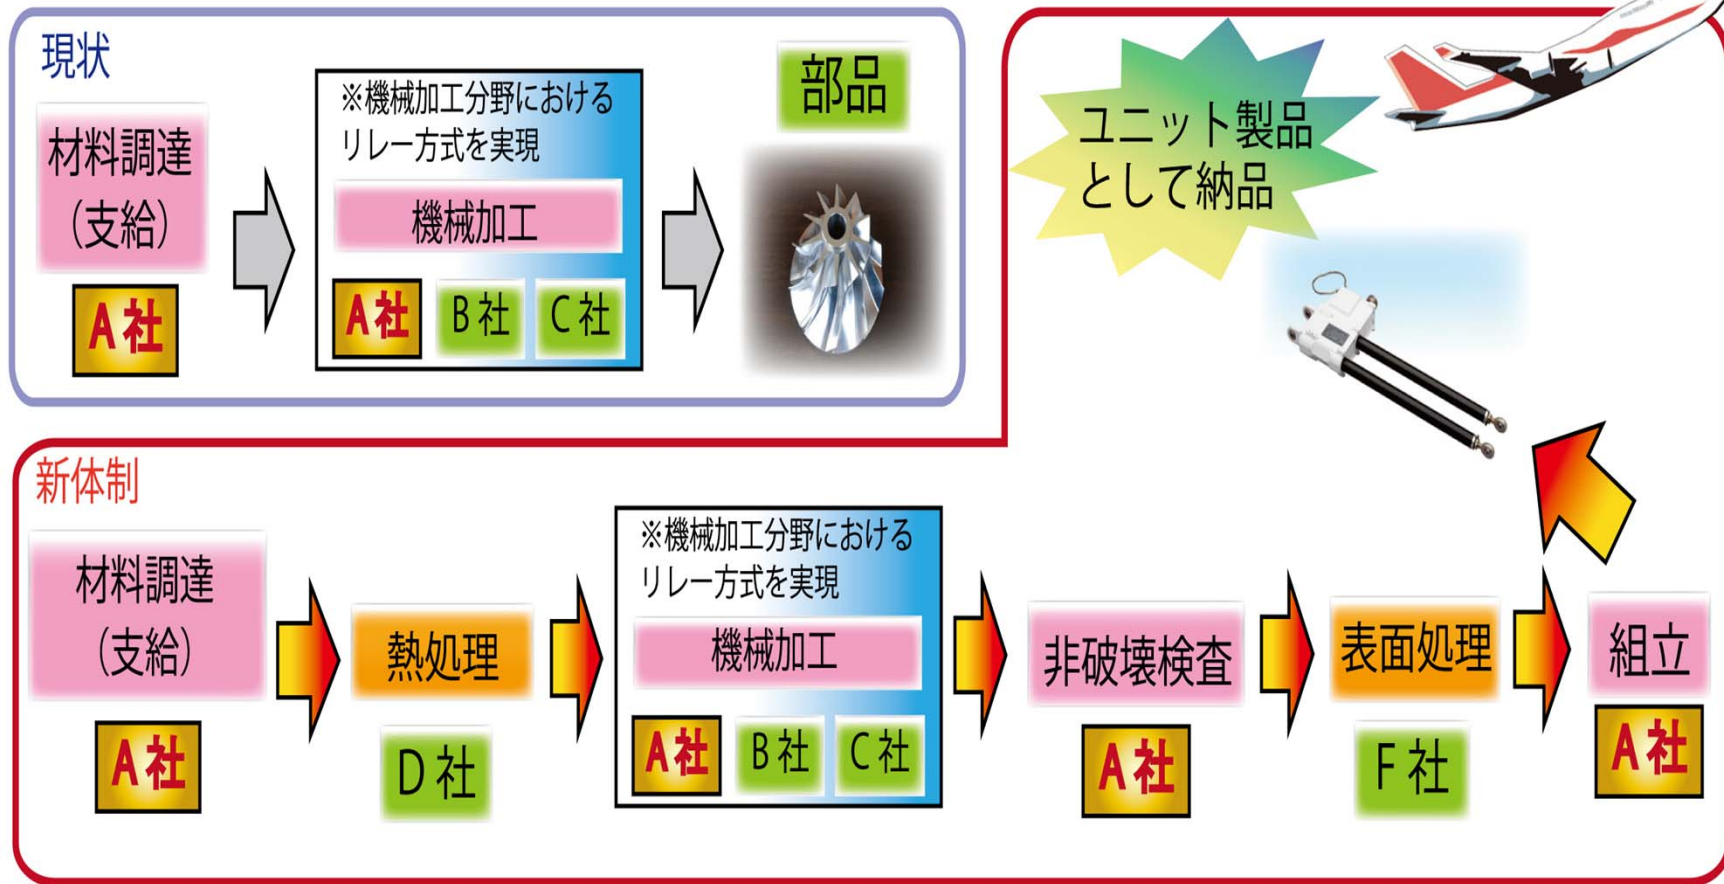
現状

材料調達
(支給)

A社

※機械加工分野における
リレー方式を実現

機械加工

A社 B社 C社

部品

ユニット製品
として納品

新体制

材料調達
(支給)

A社

熱処理

D社

※機械加工分野における
リレー方式を実現

機械加工

A社 B社 C社

非破壊検査

A社

表面処理

F社

組立

A社